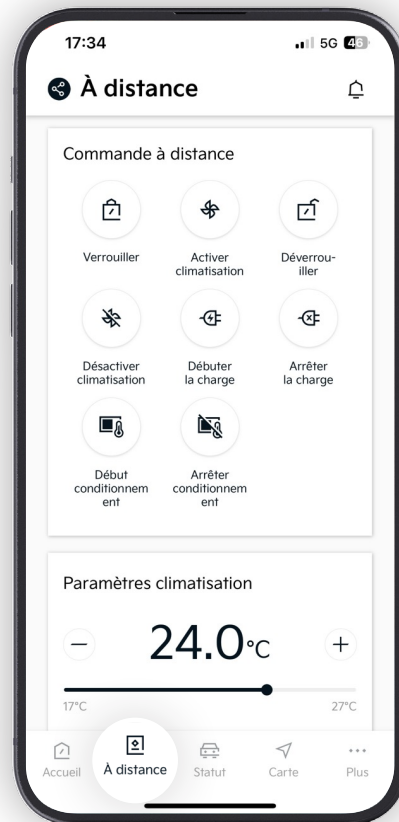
17:34

5G 46

À distance

Commande à distance

Verrouiller

Activer climatisation

Déverrouiller

Désactiver climatisation

Débuter la charge

Arrêter la charge

Début conditionnement

Arrêter conditionnement

Paramètres climatisation

−

24.0°C

+

17°C

27°C

Accueil

À distance

Statut

Carte

Plus